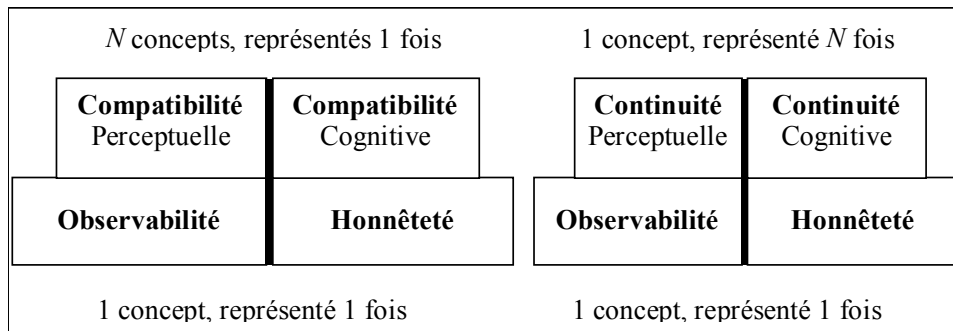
$N$ concepts, représentés 1 fois

**Compatibilité** Perceptuelle

**Compatibilité** Cognitive

**Observabilité**

**Honnêteté**

1 concept, représenté 1 fois

1 concept, représenté $N$ fois

**Continuité** Perceptuelle

**Continuité** Cognitive

**Observabilité**

**Honnêteté**

1 concept, représenté 1 fois